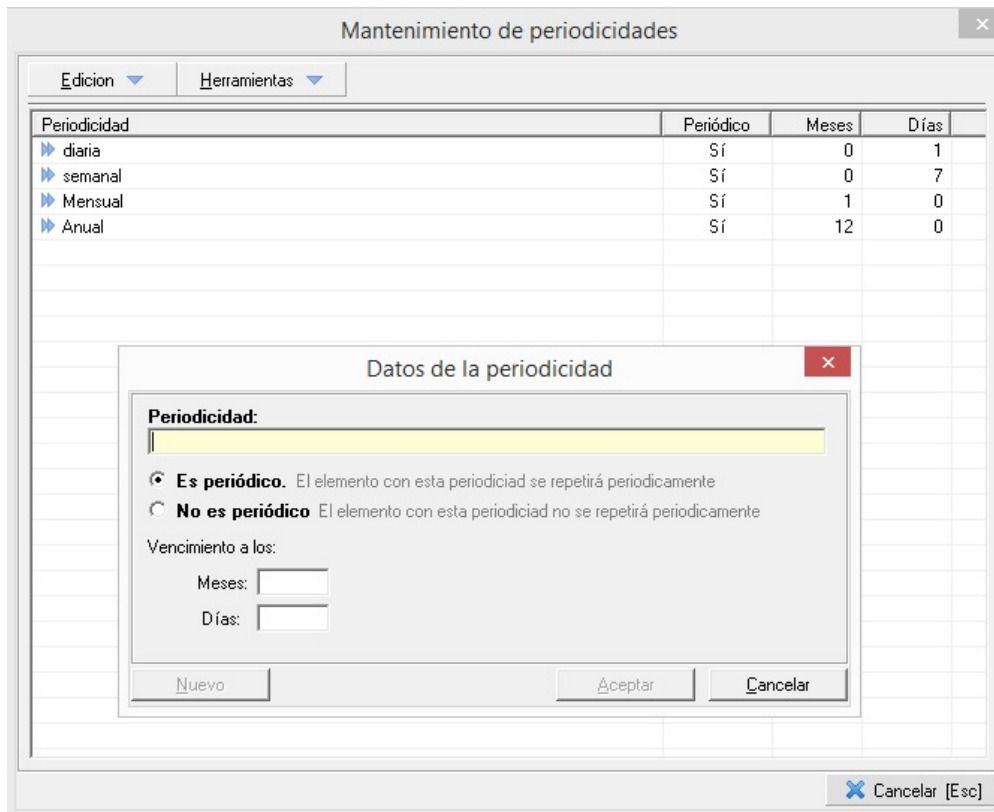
Mantenimiento de periodicidades

Edicion Herramientas

| Periodicidad | Periódico | Meses | Días |
|---|---|---|---|
| diaria | Sí | 0 | 1 |
| semanal | Sí | 0 | 7 |
| Mensual | Sí | 1 | 0 |
| Anual | Sí | 12 | 0 |

Datos de la periodicidad

Periodicidad:

Es periódico. El elemento con esta periodiciad se repetirá periodicamente

No es periódico El elemento con esta periodiciad no se repetirá periodicamente

Vencimiento a los:

Meses:

Días:

Nuevo Aceptar Cancelar

Cancelar [Esc]